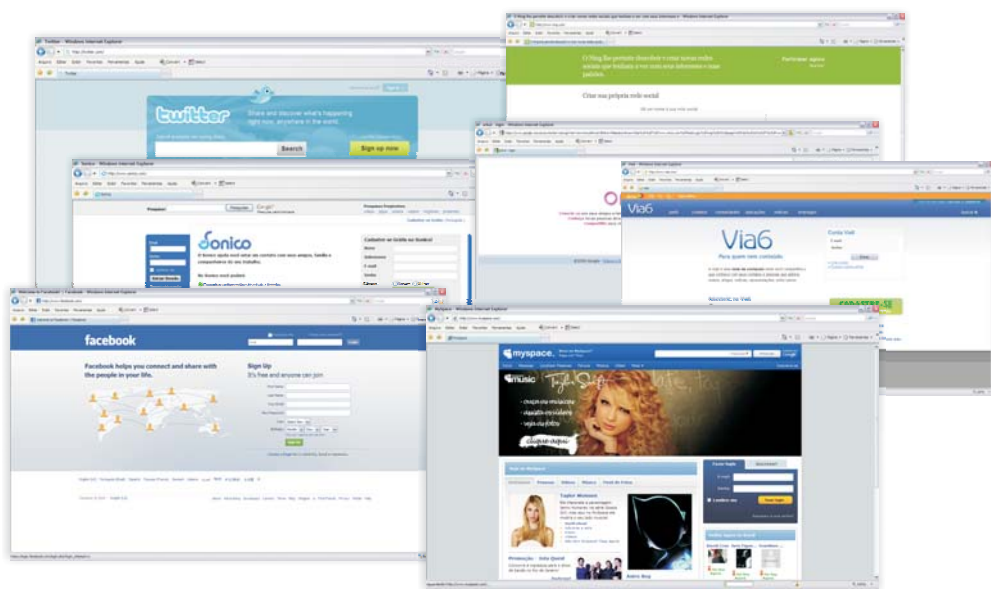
Twitter - Windows Internet Explorer

twitter

Share and discover what's happening right now, anywhere in the world.

Search

Sign up now

O Ning lhe permite descobrir e criar novas redes sociais que tratam o seu interesse e suas paixões.

Participar agora

Criar sua própria rede social

Sonico - Windows Internet Explorer

Sonico

O Sonico ajuda você estar em contato com seus amigos. Saiba o que está acontecendo com eles.

Cadastre-se Grátis no Sonico!

Nome

Sobrenome

E-mail

Senha

Via6 - Windows Internet Explorer

Via6

Para quem tem conteúdo.

Conta Via6

Welcome to Facebook! | Facebook - Windows Internet Explorer

facebook

Facebook helps you connect and share with the people in your life.

Sign Up

It's free and anyone can join

Sign Up

MySpace - Windows Internet Explorer

myspace

music

Taylor Swift

Taylor Momsen

Promoção - Seja Quenl

Astro Boy